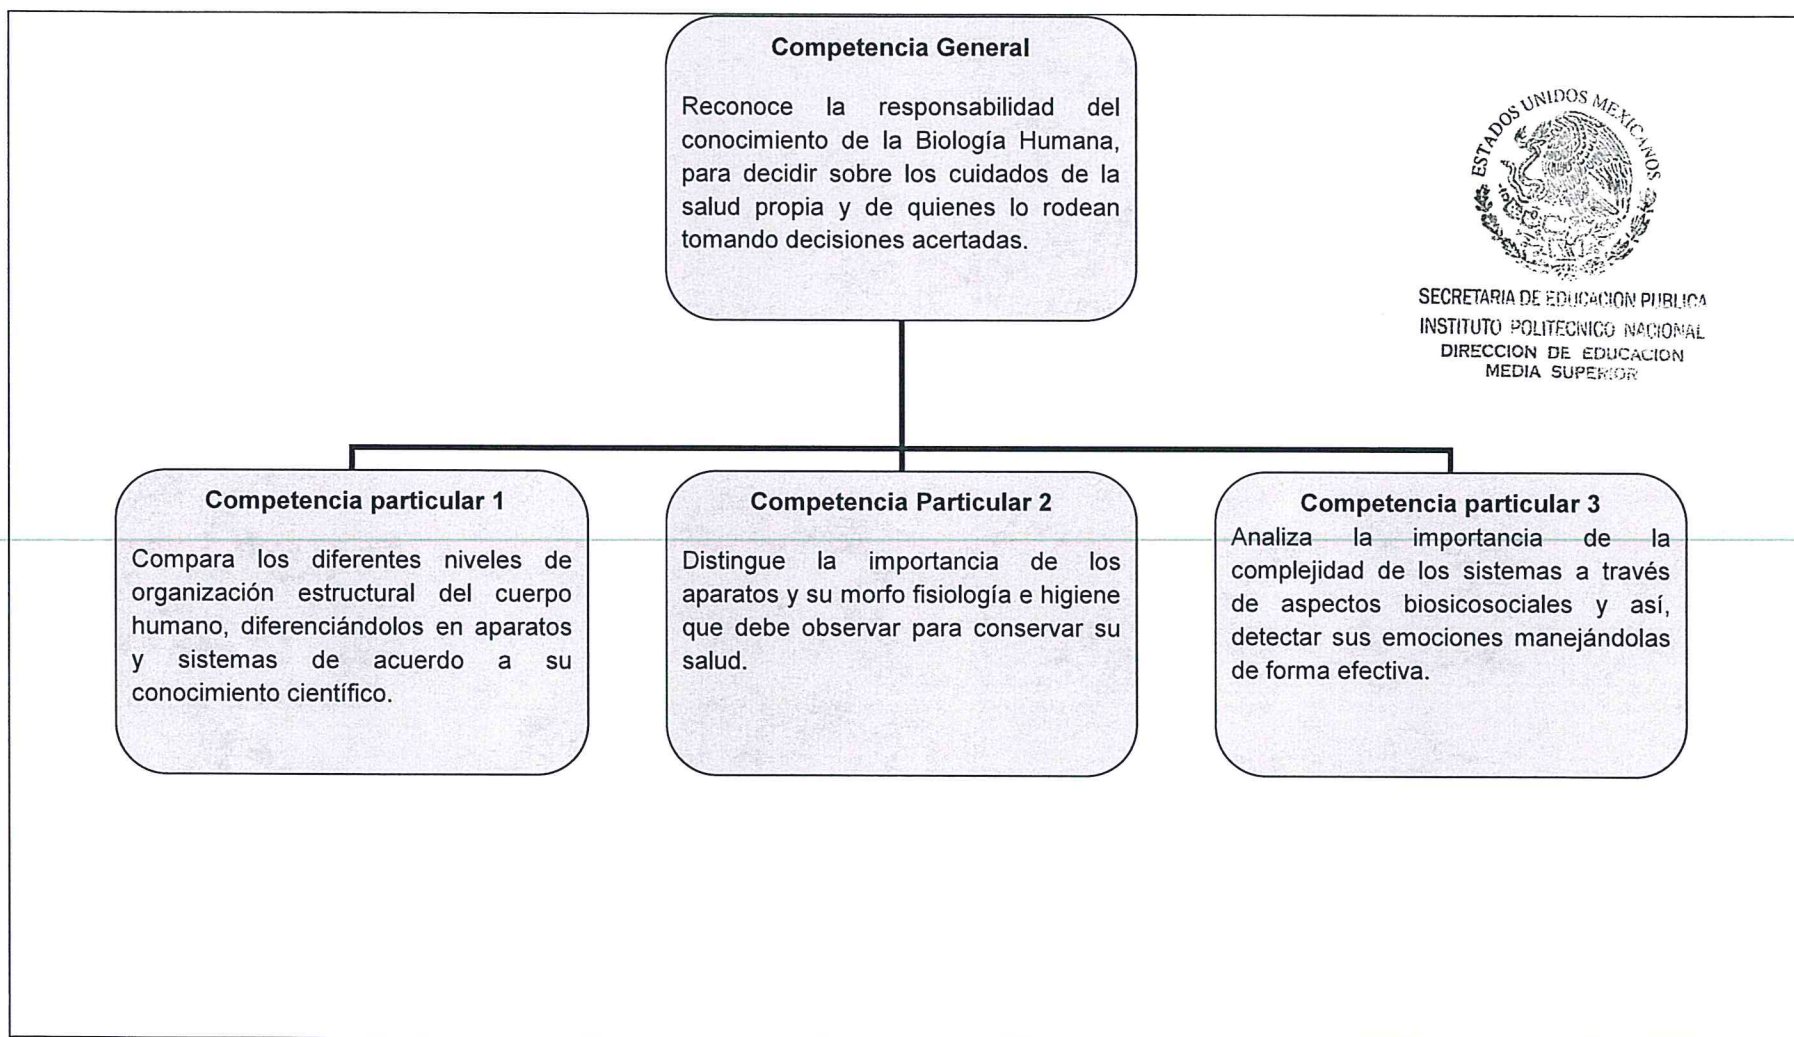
Competencia General

Reconoce la responsabilidad del conocimiento de la Biología Humana, para decidir sobre los cuidados de la salud propia y de quienes lo rodean tomando decisiones acertadas.

ESTADOS UNIDOS MEXICANOS

SECRETARIA DE EDUCACION PUBLICA
INSTITUTO POLITECNICO NACIONAL
DIRECCION DE EDUCACION MEDIA SUPERIOR

Competencia particular 1

Compara los diferentes niveles de organización estructural del cuerpo humano, diferenciándolos en aparatos y sistemas de acuerdo a su conocimiento científico.

Competencia Particular 2

Distingue la importancia de los aparatos y su morfo fisiología e higiene que debe observar para conservar su salud.

Competencia particular 3

Analiza la importancia de la complejidad de los sistemas a través de aspectos biosicosociales y así, detectar sus emociones manejándolas de forma efectiva.